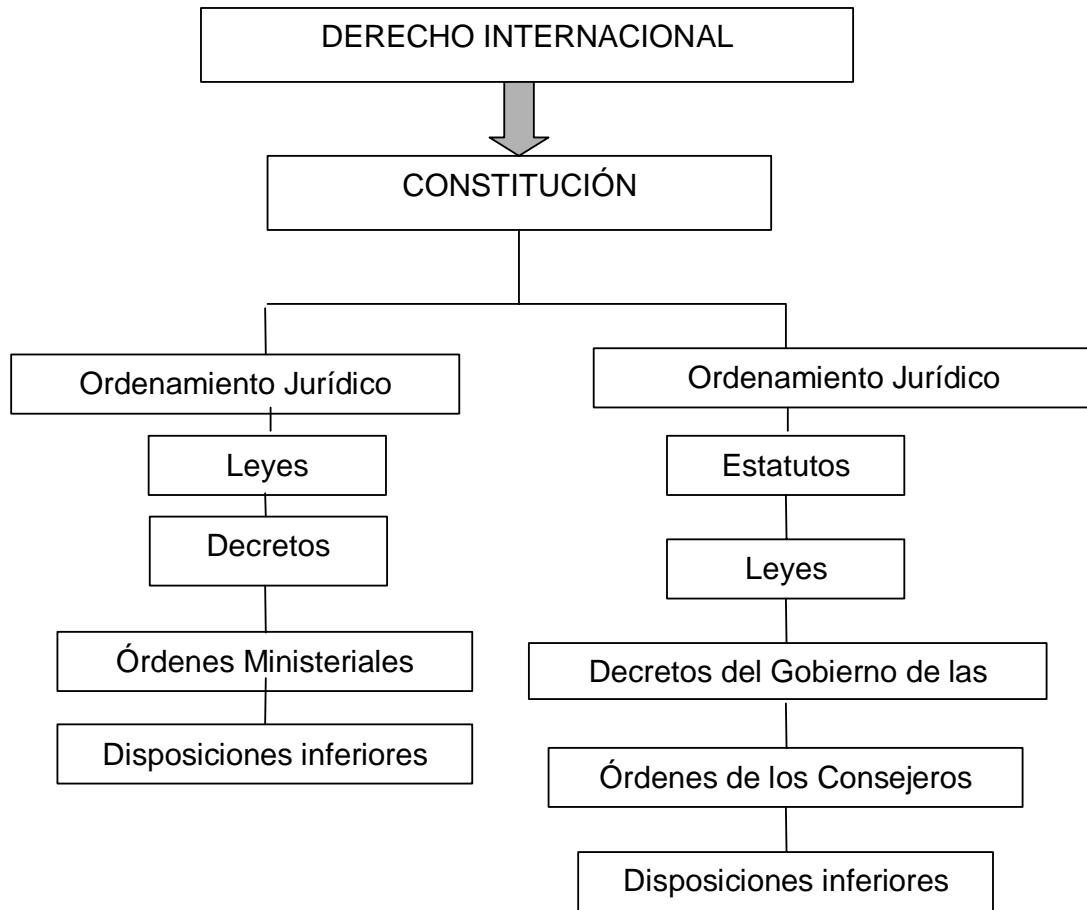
DERECHO INTERNACIONAL

CONSTITUCIÓN

Ordenamiento Jurídico

Leyes

Decretos

Órdenes Ministeriales

Disposiciones inferiores

Ordenamiento Jurídico

Estatutos

Leyes

Decretos del Gobierno de las

Órdenes de los Consejeros

Disposiciones inferiores